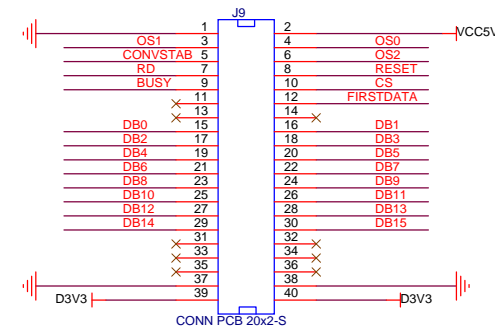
J9

1 2 VCC5V
OS1 3 4 OS0
CONVSTAB 5 6 OS2
RD 7 8 RESET
BUSY 9 10 CS
11 12 FIRSTDATA
13 14
15 16
DB0 15 16 DB1
DB2 17 18 DB3
DB4 19 20 DB5
DB6 21 22 DB7
DB8 23 24 DB9
DB10 25 26 DB11
DB12 27 28 DB13
DB14 29 30 DB15
31 32
33 34
35 36
37 38
D3V3 39 40 D3V3

CONN PCB 20x2-S